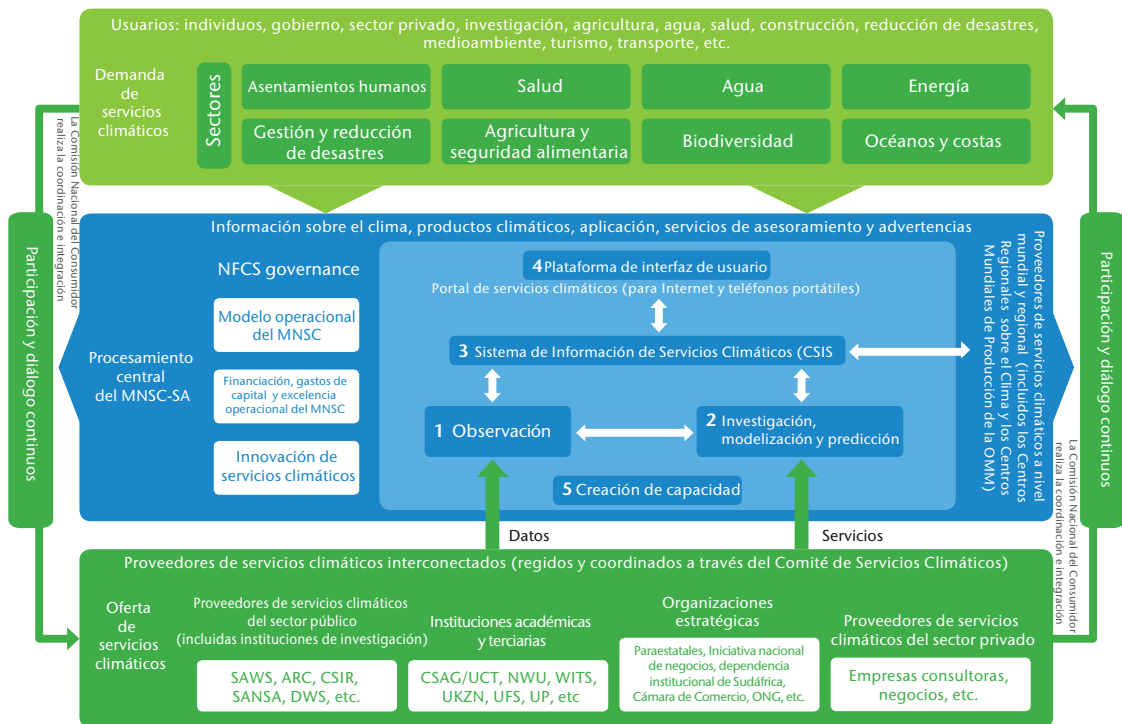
Usuarios: individuos, gobierno, sector privado, investigación, agricultura, agua, salud, construcción, reducción de desastres, medioambiente, turismo, transporte, etc.

Demanda de servicios climáticos

Sectores

Asentamientos humanos

Salud

Agua

Energía

Gestión y reducción de desastres

Agricultura y seguridad alimentaria

Biodiversidad

Océanos y costas

La Comisión Nacional del Consumidor realiza la coordinación e integración

Participación y diálogo continuos

Información sobre el clima, productos climáticos, aplicación, servicios de asesoramiento y advertencias

NFCS governance

Modelo operacional del MNSC

Financiación, gastos de capital y excelencia operacional del MNSC

Innovación de servicios climáticos

Procesamiento central del MNSC-SA

4 Plataforma de interfaz de usuario
Portal de servicios climáticos (para Internet y teléfonos portátiles)

3 Sistema de Información de Servicios Climáticos (CSIS

1 Observación

2 Investigación, modelización y predicción

5 Creación de capacidad

Proveedores de servicios climáticos a nivel mundial y regional (incluidos los Centros Regionales sobre el Clima y los Centros Mundiales de Producción de la OMM)

Participación y diálogo continuos

La Comisión Nacional del Consumidor realiza la coordinación e integración

Datos

Servicios

Proveedores de servicios climáticos interconectados (regidos y coordinados a través del Comité de Servicios Climáticos)

Oferta de servicios climáticos

Proveedores de servicios climáticos del sector público (incluidas instituciones de investigación)

SAWS, ARC, CSIR, SANSA, DWS, etc.

Instituciones académicas y terciarias

CSAG/UCT, NWU, WITS, UKZN, UFS, UP, etc

Organizaciones estratégicas

Paraestatales, Iniciativa nacional de negocios, dependencia institucional de Sudáfrica, Cámara de Comercio, ONG, etc.

Proveedores de servicios climáticos del sector privado

Empresas consultoras, negocios, etc.